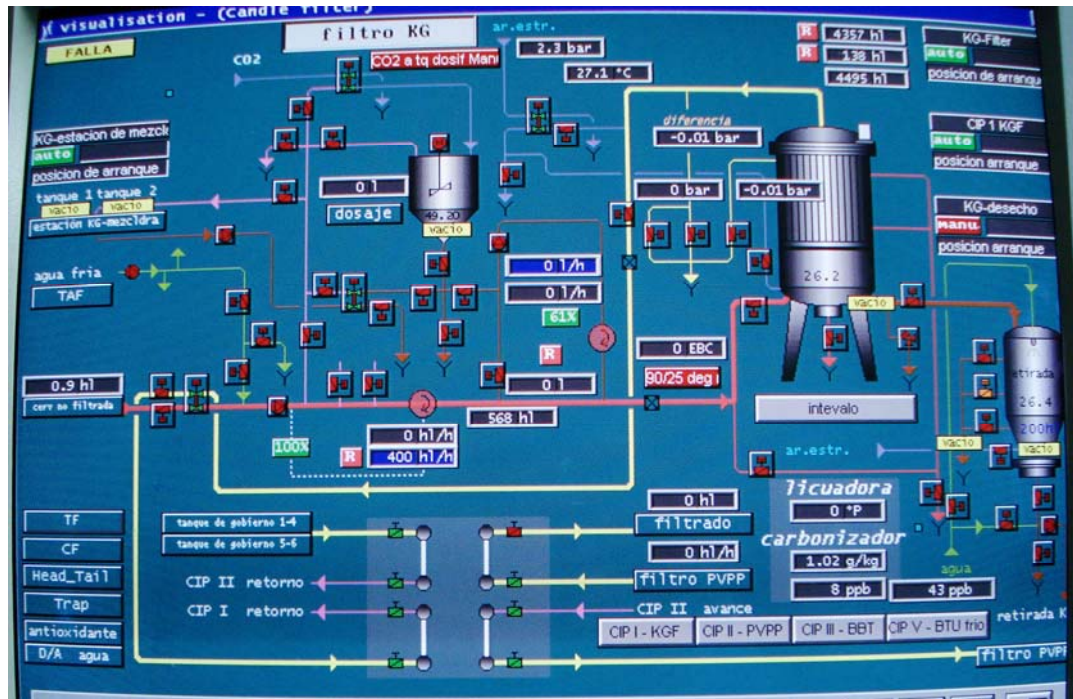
visualisation - (candle filter)
FALLA
filtro KG
ar.estr.
2.3 bar
27.1 °C
CO2
CO2 a tq dosif Manu
R 4357 hl
R 138 hl
4495 hl
KG-Filter
auto
posicion de arranque
KG-estacion de mezcla
auto
posicion de arranque
tanque 1 tanque 2
vacio vacio
estacion KG-mezcldra
0 l
dosaje
49.20
vacio
diferencia
-0.01 bar
0 bar
-0.01 bar
CIP 1 KGF
auto
posicion arranque
KG-desecho
manu
posicion arranque
agua fria
TAF
0 l/h
0 l/h
61%
R
0 l
568 hl
0 EBC
90/25 deg
26.2
vacio
retirada
26.4
200hl
intevalo
0.9 hl
cerv no filtrada
100%
R
0 hl/h
400 hl/h
ar.estr.
vacio
vacio
licuadora
0 °P
carbonizador
1.02 g/kg
8 ppb
43 ppb
agua
retirada K
0 hl
filtrado
0 hl/h
filtro PVPP
TF
CF
Head_Tail
Trap
antioxidante
D/A agua
tanque de gobierno 1-4
tanque de gobierno 5-6
CIP II retorno
CIP I retorno
CIP II avance
CIP I - KGF
CIP II - PVPP
CIP III - BBT
CIP V - BTU frio
filtro PVPP